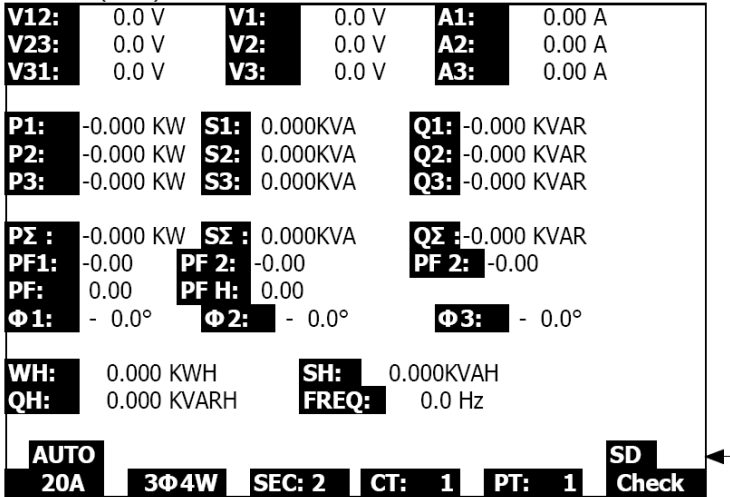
| | | | | | |
|---|---|---|---|---|---|
| V12: | 0.0 V | V1: | 0.0 V | A1: | 0.00 A |
| V23: | 0.0 V | V2: | 0.0 V | A2: | 0.00 A |
| V31: | 0.0 V | V3: | 0.0 V | A3: | 0.00 A |

| | | | | | |
|---|---|---|---|---|---|
| P1: | -0.000 KW | S1: | 0.000KVA | Q1: | -0.000 KVAR |
| P2: | -0.000 KW | S2: | 0.000KVA | Q2: | -0.000 KVAR |
| P3: | -0.000 KW | S3: | 0.000KVA | Q3: | -0.000 KVAR |

| | | | | | |
|---|---|---|---|---|---|
| PΣ : | -0.000 KW | SΣ : | 0.000KVA | QΣ : | -0.000 KVAR |
| PF1: | -0.00 | PF 2: | -0.00 | PF 2: | -0.00 |
| PF: | 0.00 | PF H: | 0.00 | | |
| Φ1: | - 0.0° | Φ2: | - 0.0° | Φ3: | - 0.0° |

| | | | |
|---|---|---|---|
| WH: | 0.000 KWH | SH: | 0.000KVAH |
| QH: | 0.000 KVARH | FREQ: | 0.0 Hz |

AUTO 20A 3Φ4W SEC: 2 CT: 1 PT: 1 SD Check